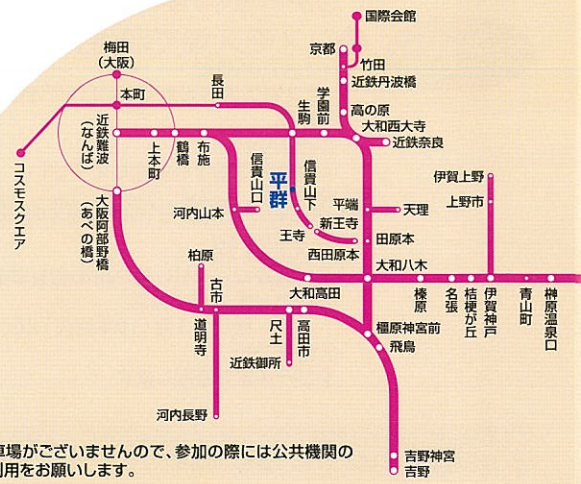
国際会館
京都
竹田
近鉄丹波橋
梅田
(大阪)
本町
長田
学園前
生駒
高の原
大和西大寺
近鉄奈良
近鉄難波
(なんば)
上本町
鶴橋
布施
信貴山口
信貴山下
平群
平端
天理
伊賀上野
上野市
コスモスクエア
大阪阿部野橋
(あべの橋)
河内山本
王寺
新王寺
西田原本
田原本
大和八木
柏原
古市
大和高田
榛原
名張
桔梗が丘
伊賀神戸
青山町
榊原温泉口
道明寺
尺土
高田市
近鉄御所
橿原神宮前
飛鳥
河内長野
吉野神宮
吉野
車場がございませんので、参加の際には公共機関の
用をお願いします。